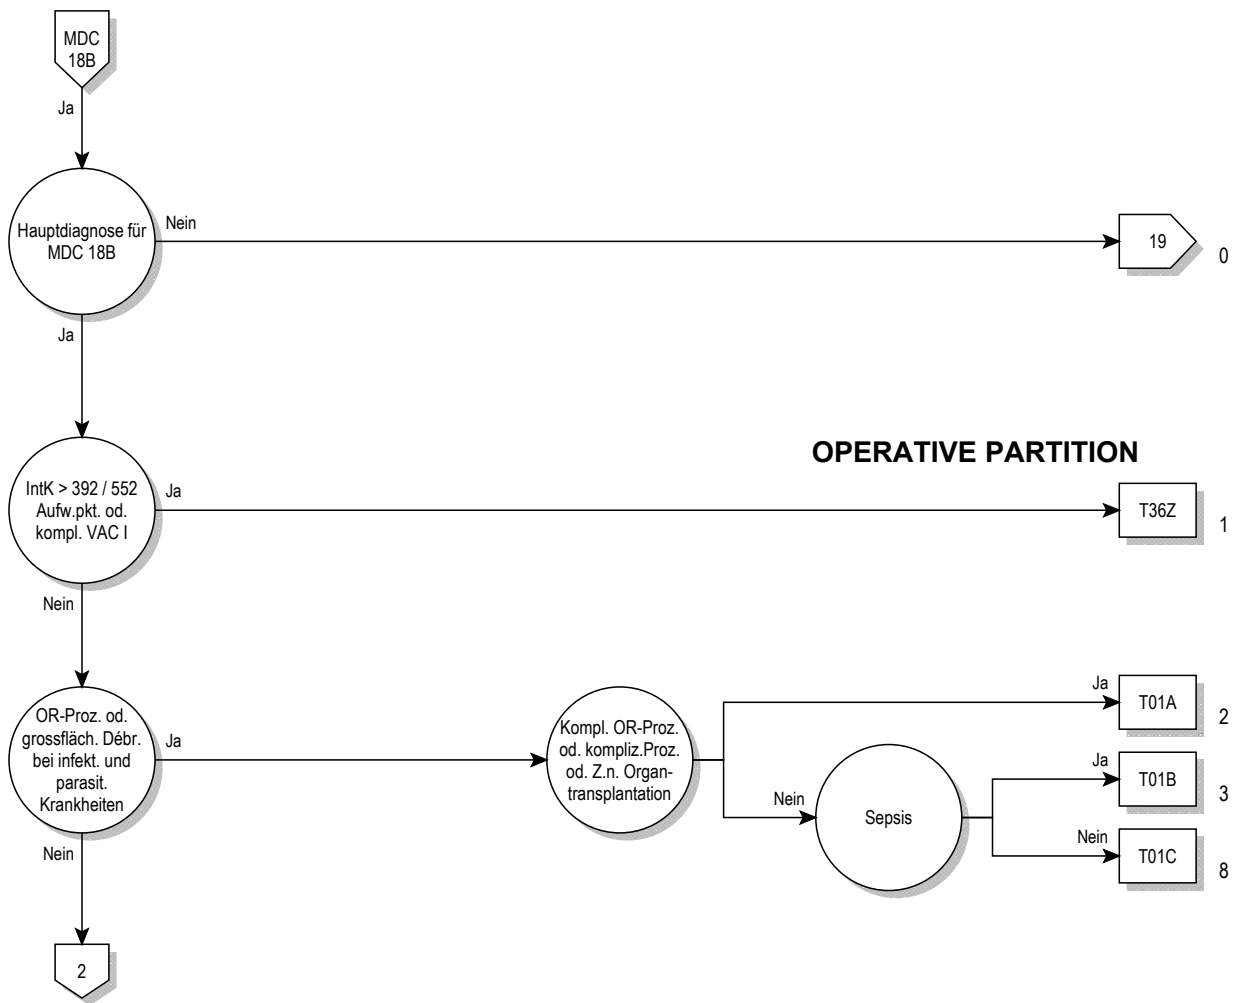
MDC 18B

Ja

Hauptdiagnose für MDC 18B

Nein

19

0

Ja

OPERATIVE PARTITION

IntK > 392 / 552 Aufw.pkt. od. kompl. VAC I

Ja

T36Z

1

Nein

OR-Proz. od. grossfläch. Débr. bei infekt. und parasit. Krankheiten

Ja

Kompl. OR-Proz. od. kompliz.Proz. od. Z.n. Organtransplantation

Ja

T01A

2

Nein

Sepsis

Ja

T01B

3

Nein

T01C

8

Nein

2